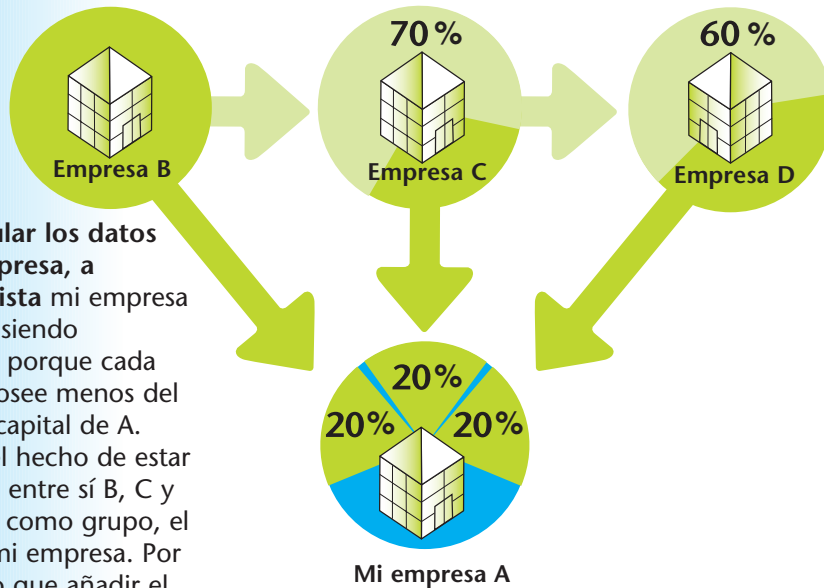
70 %

60 %

Empresa B

Empresa C

Empresa D

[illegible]lar los datos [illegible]presa, a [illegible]ista mi empresa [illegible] siendo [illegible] porque cada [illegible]osee menos del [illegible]capital de A. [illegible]l hecho de estar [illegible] entre sí B, C y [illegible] como grupo, el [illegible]mi empresa. Por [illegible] que añadir el

20%

20%

20%

Mi empresa A